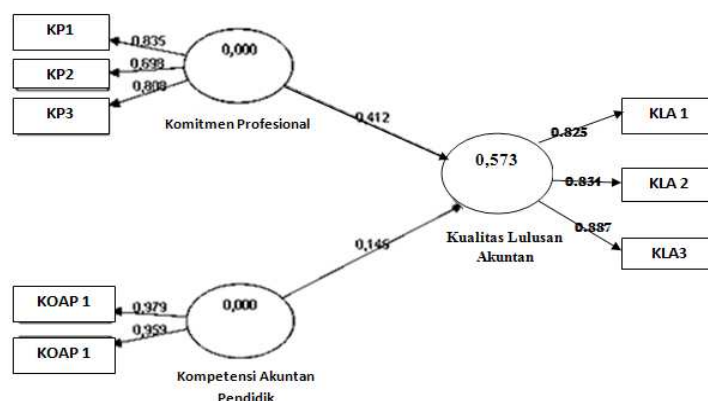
KP1

0,835

0,000

KP2

0,698

KP3

0,808

Komitmen Profesional

0,412

KLA 1

0.825

0,573

0.831

KLA 2

0.887

Kualitas Lulusan Akuntan

KLA3

0,146

KOAP 1

0,979

0,000

0,959

KOAP 1

Kompetensi Akuntan Pendidik